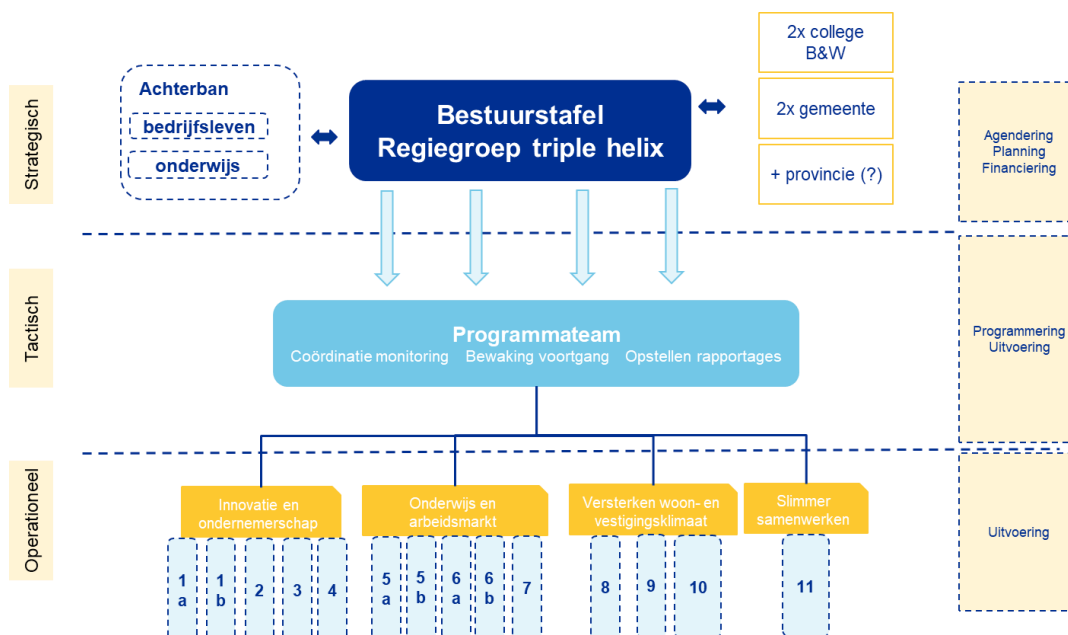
Strategisch

Achterban

bedrijfsleven

onderwijs

Bestuurstafel
Regiegroep triple helix

2x college B&W

2x gemeente

+ provincie (?)

Agendering
Planning
Financiering

Tactisch

Programmateam
Coördinatie monitoring Bewaking voortgang Opstellen rapportages

Programmering
Uitvoering

Operationeel

Innovatie en ondernemerschap

Onderwijs en arbeidsmarkt

Versterken woon- en vestigingsklimaat

Slimmer samenwerken

Uitvoering

1 a

1 b

2

3

4

5 a

5 b

6 a

6 b

7

8

9

10

11